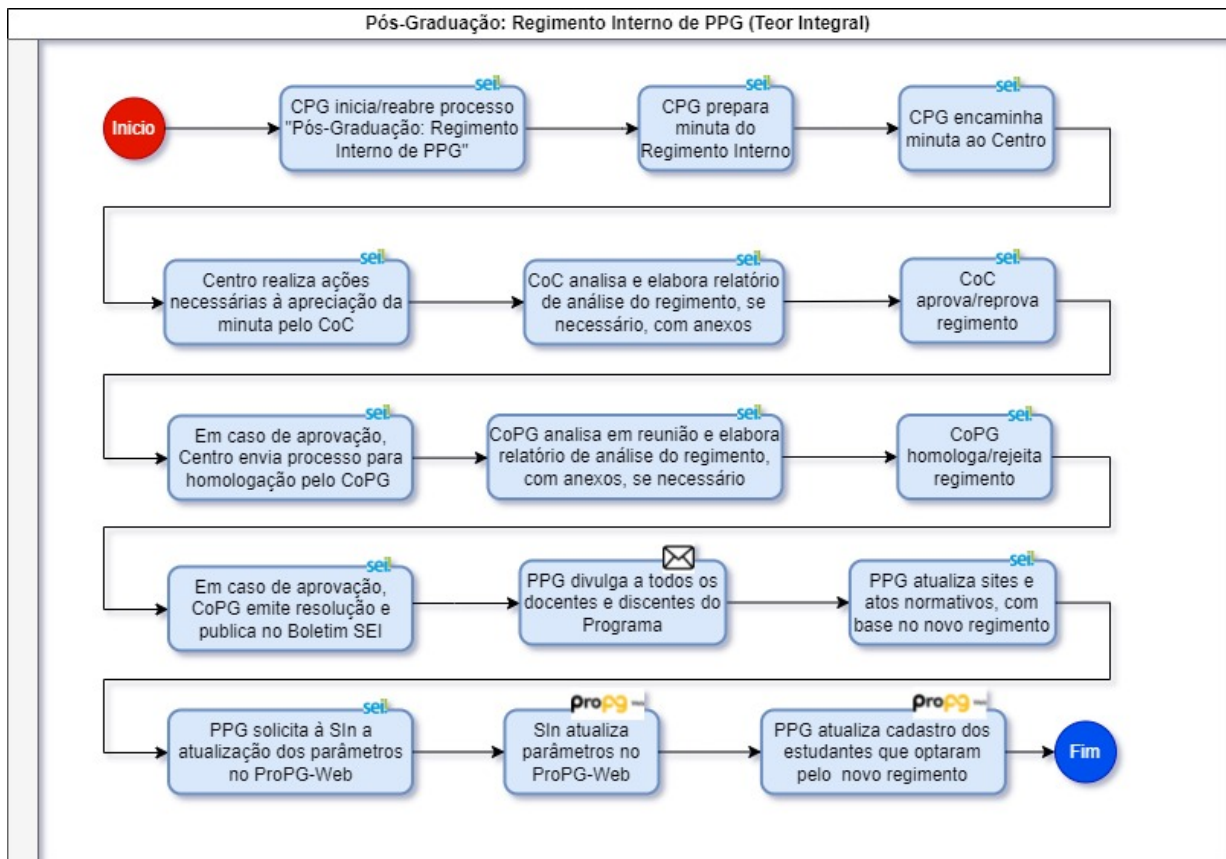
Pós-Graduação: Regimento Interno de PPG (Teor Integral)

Inicio

sei

CPG inicia/reabre processo "Pós-Graduação: Regimento Interno de PPG"

sei

CPG prepara minuta do Regimento Interno

sei

CPG encaminha minuta ao Centro

sei

Centro realiza ações necessárias à apreciação da minuta pelo CoC

sei

CoC analisa e elabora relatório de análise do regimento, se necessário, com anexos

sei

CoC aprova/reprova regimento

sei

Em caso de aprovação, Centro envia processo para homologação pelo CoPG

sei

CoPG analisa em reunião e elabora relatório de análise do regimento, com anexos, se necessário

sei

CoPG homologa/rejeita regimento

sei

Em caso de aprovação, CoPG emite resolução e publica no Boletim SEI

PPG divulga a todos os docentes e discentes do Programa

sei

PPG atualiza sites e atos normativos, com base no novo regimento

sei

PPG solicita à SIn a atualização dos parâmetros no ProPG-Web

ProPG

SIn atualiza parâmetros no ProPG-Web

ProPG

PPG atualiza cadastro dos estudantes que optaram pelo novo regimento

Fim